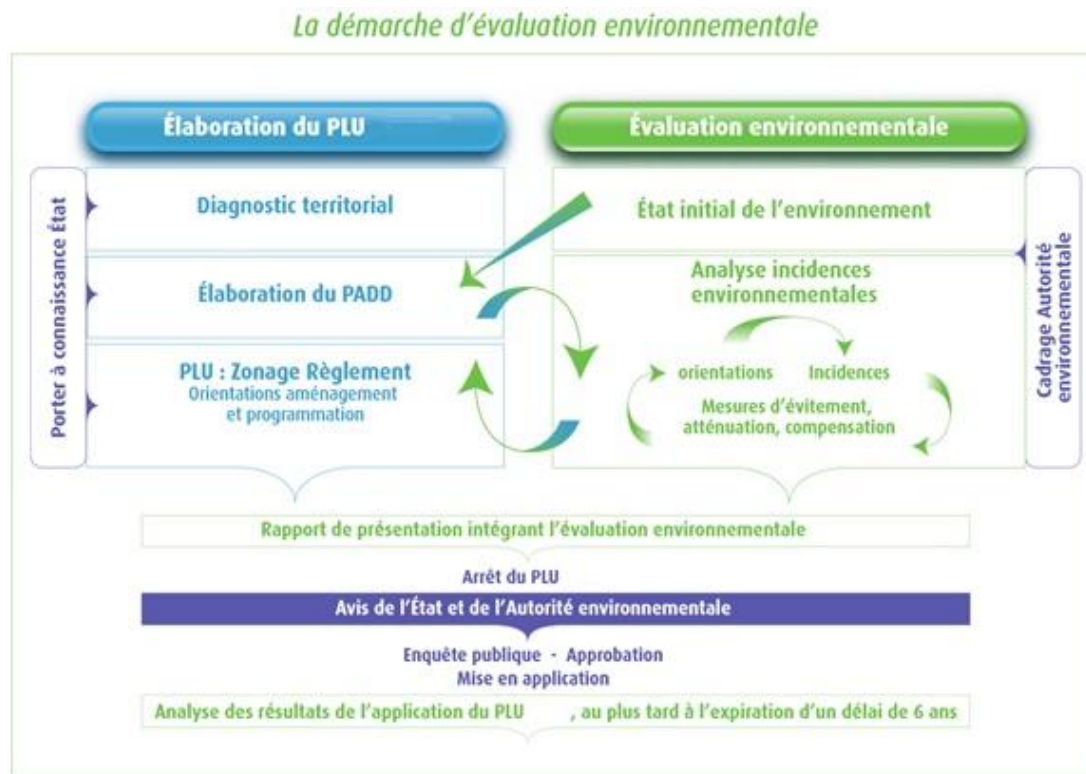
La démarche d'évaluation environnementale

Élaboration du PLU

Évaluation environnementale

Porter à connaissance État

Diagnostic territorial

Élaboration du PADD

PLU : Zonage Règlement
Orientations aménagement et programmation

État initial de l'environnement

Analyse incidences environnementales

orientations

Incidences

Mesures d'évitement, atténuation, compensation

Cadrage Autorité environnementale

Rapport de présentation intégrant l'évaluation environnementale

Arrêt du PLU

Avis de l'État et de l'Autorité environnementale

Enquête publique - Approbation
Mise en application

Analyse des résultats de l'application du PLU , au plus tard à l'expiration d'un délai de 6 ans